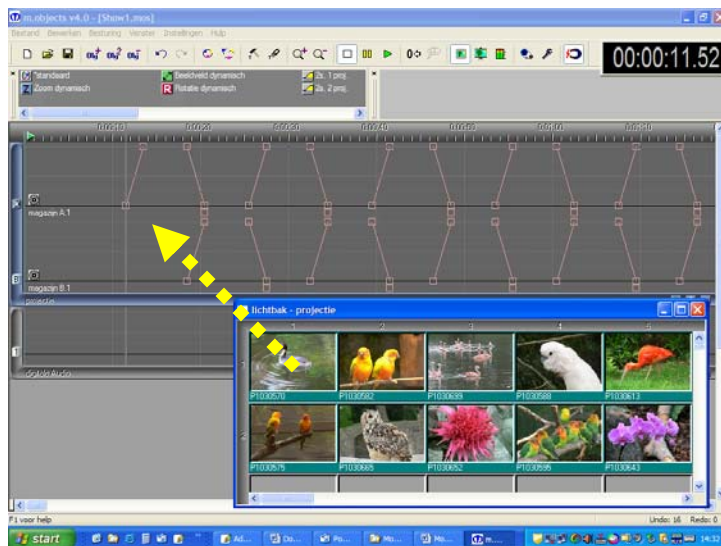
m.objects v4.0 - [Show1.mos]

Bestand Bewerken Besturing Venster Instellingen Hulp

00:00:11.52

Standaard
Zoom dynamisch
Beeldveld dynamisch
Rotatie dynamisch
2x, 1 proj.
2x, 2 proj.

00:00:10 00:00:20 00:00:30 00:00:40 00:00:50 00:01:00 00:01:10

magazijn A 1
magazijn B 1
projectie
digitale Audio

lichtbak - projectie

1 2 3 4 5

P1030570 P1030582 P1030699 P1030588 P1030613

P1030575 P1030665 P1030652 P1030595 P1030643

F1 voor help

Undo: 16 Redo: 0

start Ad... Do... Po... Mo... Mo... m... 14:32